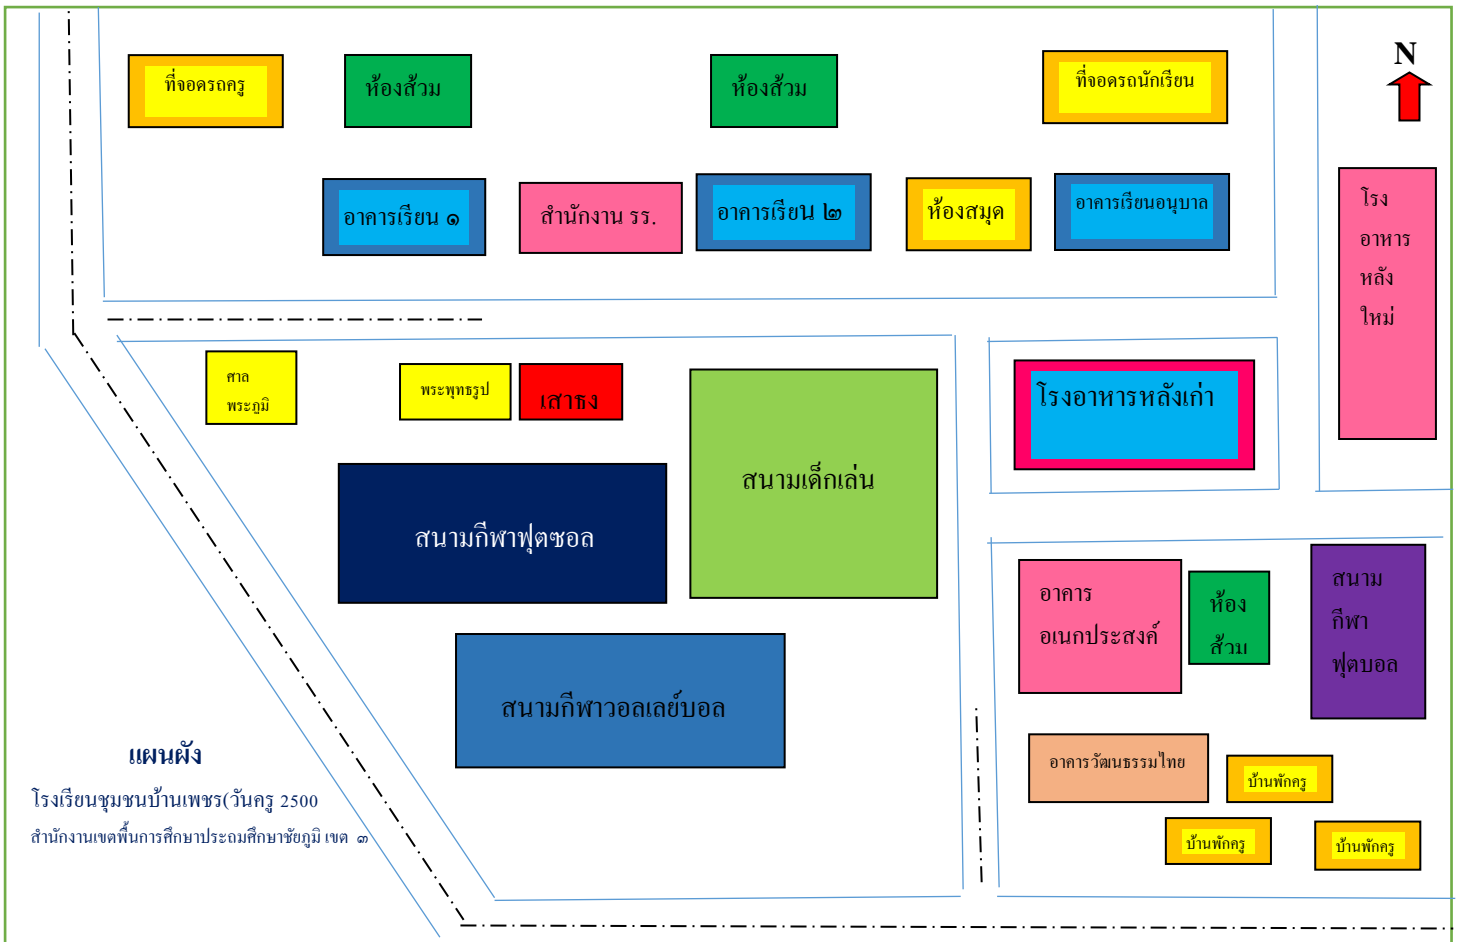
ที่จอดรถครู

ห้องส้วม

ห้องส้วม

ที่จอดรถนักเรียน

N

อาคารเรียน ๑

สำนักงาน รร.

อาคารเรียน ๒

ห้องสมุด

อาคารเรียนอนุบาล

โรง อาหาร หลัง ใหม่

ศาล พระภูมิ

พระพุทธรูป

เสาธง

สนามเด็กเล่น

โรงอาหารหลังเก่า

สนามกีฬาฟุตซอล

อาคาร อเนกประสงค์

ห้อง ส้วม

สนาม กีฬา ฟุตบอล

สนามกีฬาวอลเลย์บอล

แผนผัง

โรงเรียนชุมชนบ้านเพชร(วันครู 2500

สำนักงานเขตพื้นการศึกษาประถมศึกษาชัยภูมิ เขต ๓

อาคารวัฒนธรรมไทย

บ้านพักครู

บ้านพักครู

บ้านพักครู